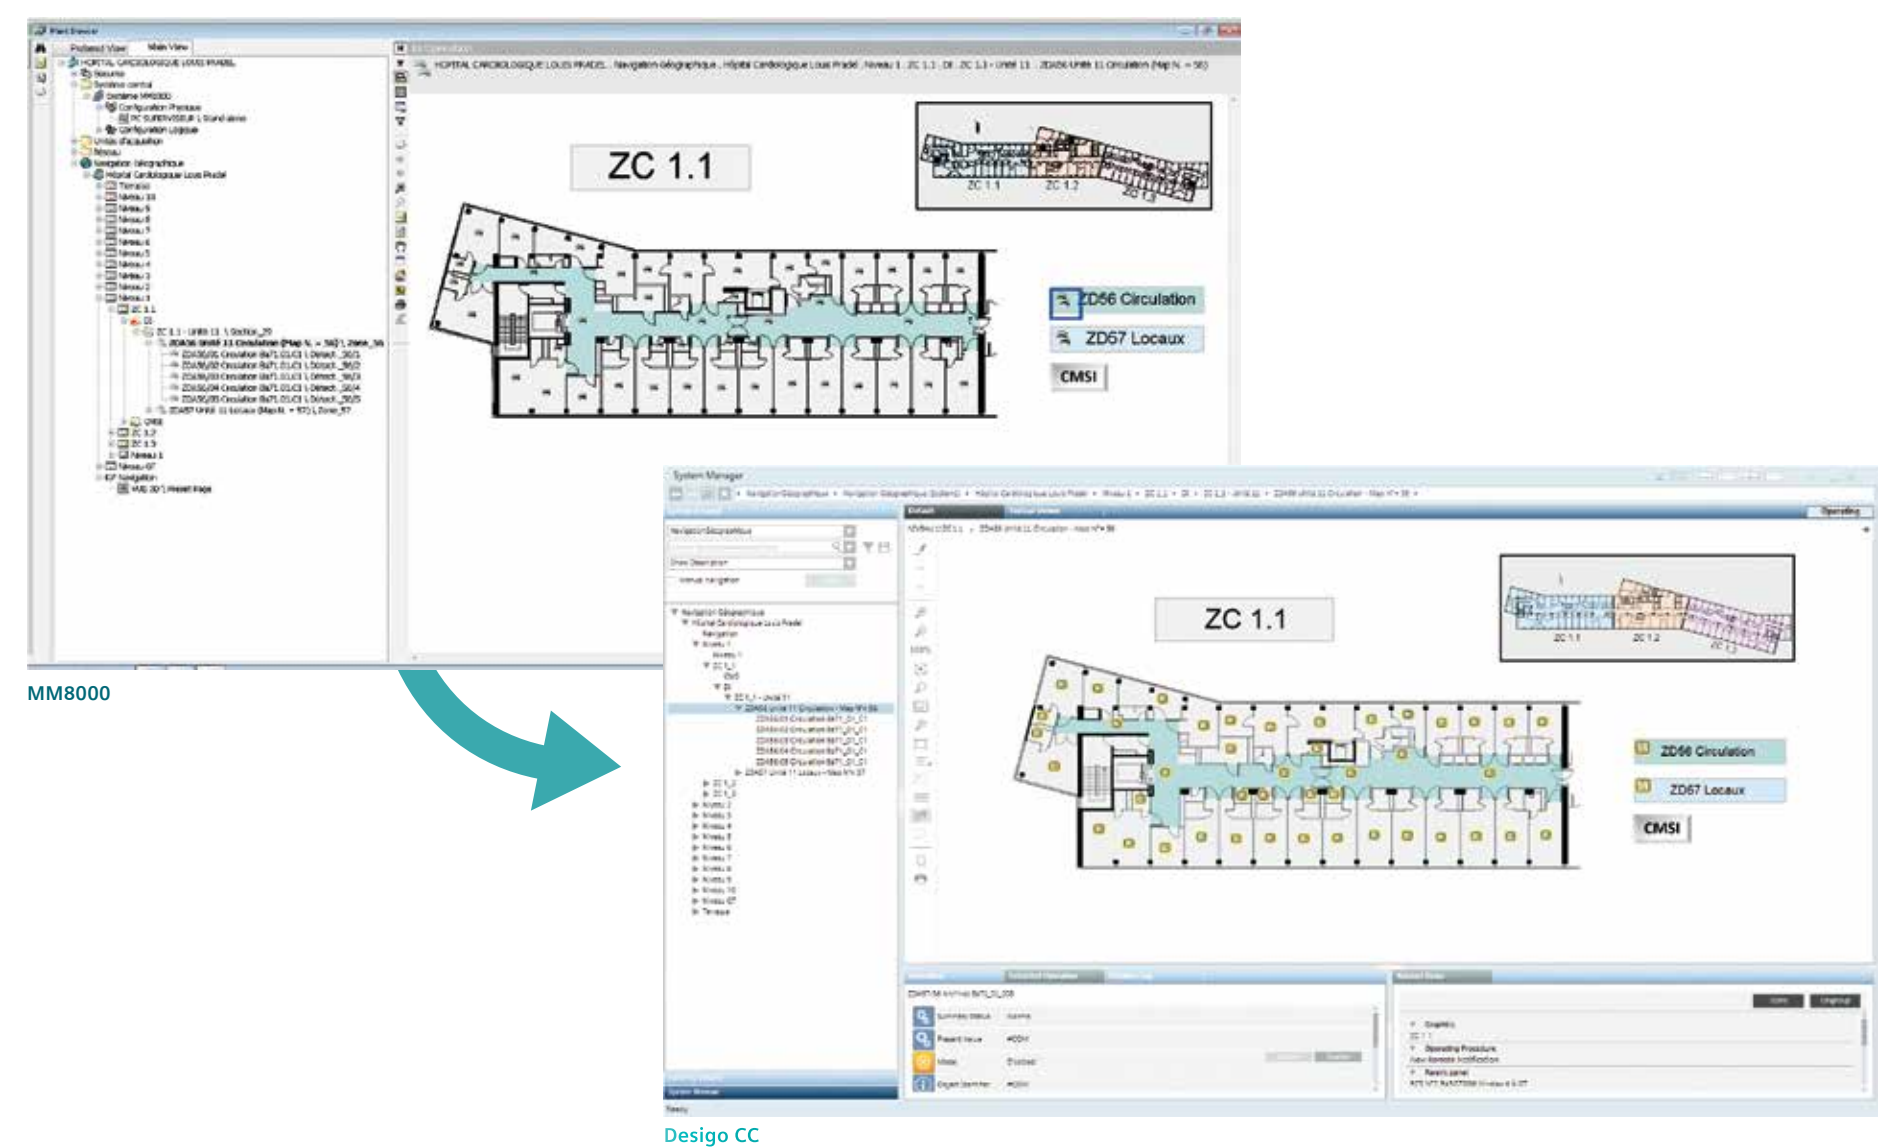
Plant Device

Preferred View
Main View

HOPITAL CARDIOLOGIQUE LOUIS PRADEL
Navigation Géographique
Hôpital Cardiologique Louis Pradel
Niveau 10
Niveau 9
Niveau 8
Niveau 7
Niveau 6
Niveau 5
Niveau 4
Niveau 3
Niveau 2
Niveau 1
ZC 1.1
ZC 1.2
ZC 1.3

HOPITAL CARDIOLOGIQUE LOUIS PRADEL . Navigation Géographique . Hôpital Cardiologique Louis Pradel . Niveau 1 . ZC 1.1 . DI . ZC 1.1 - Unité 11 . ZD656 Unité 11 Circulation (Map N. = 56)

ZC 1.1

ZC 1.1
ZC 1.2
ZC 1.3

ZD56 Circulation
ZD67 Locaux
CMSI

MM8000

System Manager

ZC 1.1

ZC 1.1
ZC 1.2
ZC 1.3

ZD56 Circulation
ZD67 Locaux
CMSI

Desigo CC